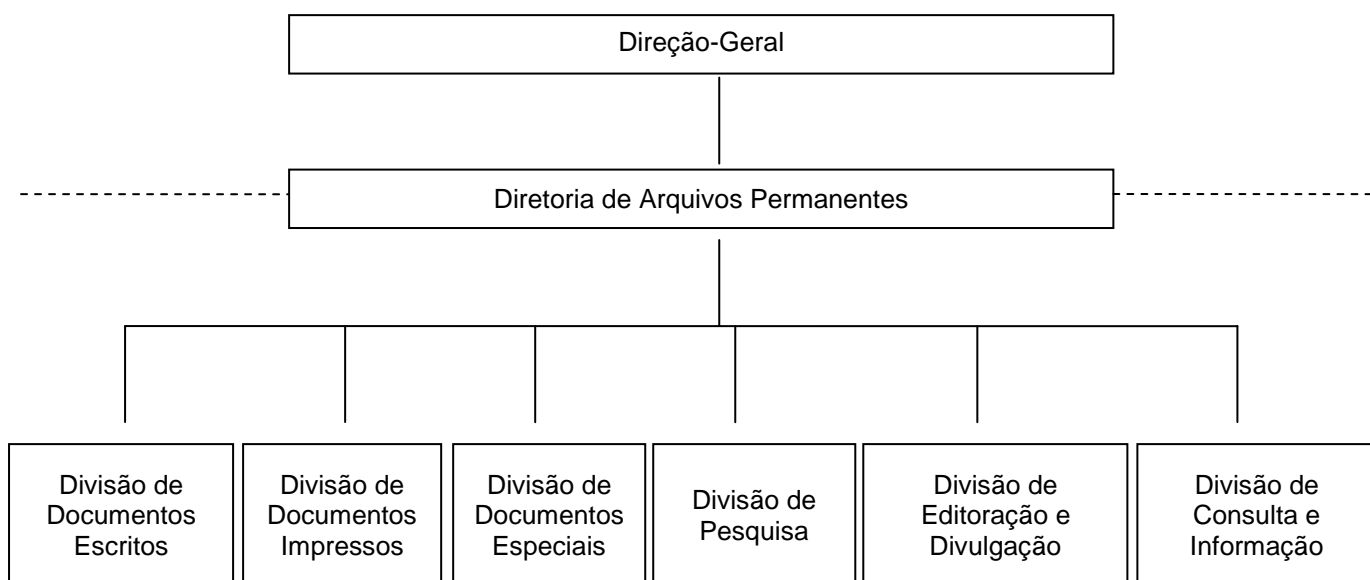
Direção-Geral

Diretoria de Arquivos Permanentes

Divisão de Documentos Escritos

Divisão de Documentos Impressos

Divisão de Documentos Especiais

Divisão de Pesquisa

Divisão de Editoração e Divulgação

Divisão de Consulta e Informação